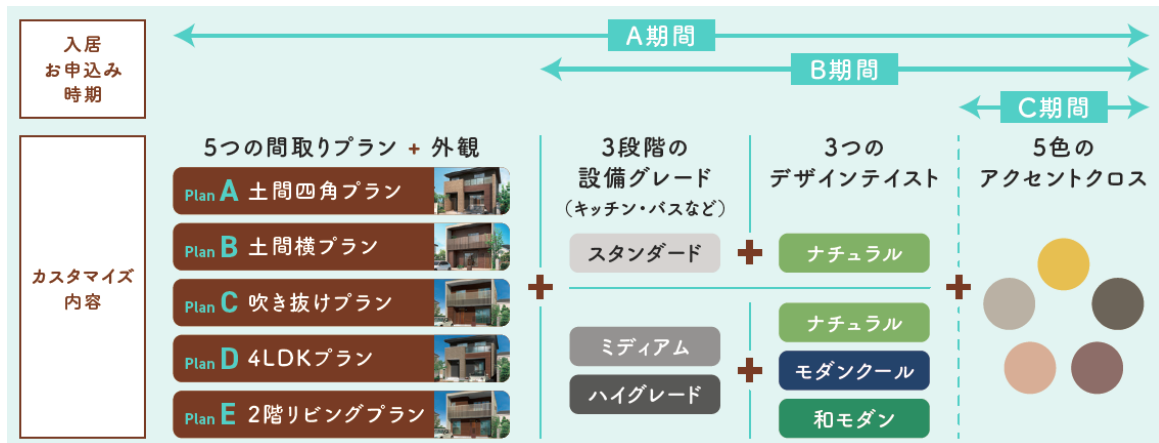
入居
お申込み
時期

A期間

B期間

C期間

カスタマイズ
内容

5つの間取りプラン + 外観

Plan A 土間四角プラン
Plan B 土間横プラン
Plan C 吹き抜けプラン
Plan D 4LDKプラン
Plan E 2階リビングプラン

+

3段階の
設備グレード
（キッチン・バスなど）

スタンダード

ミディアム
ハイグレード

+

3つの
デザインテイスト

ナチュラル

+

ナチュラル
モダンクール
和モダン

+

5色の
アクセントクロス